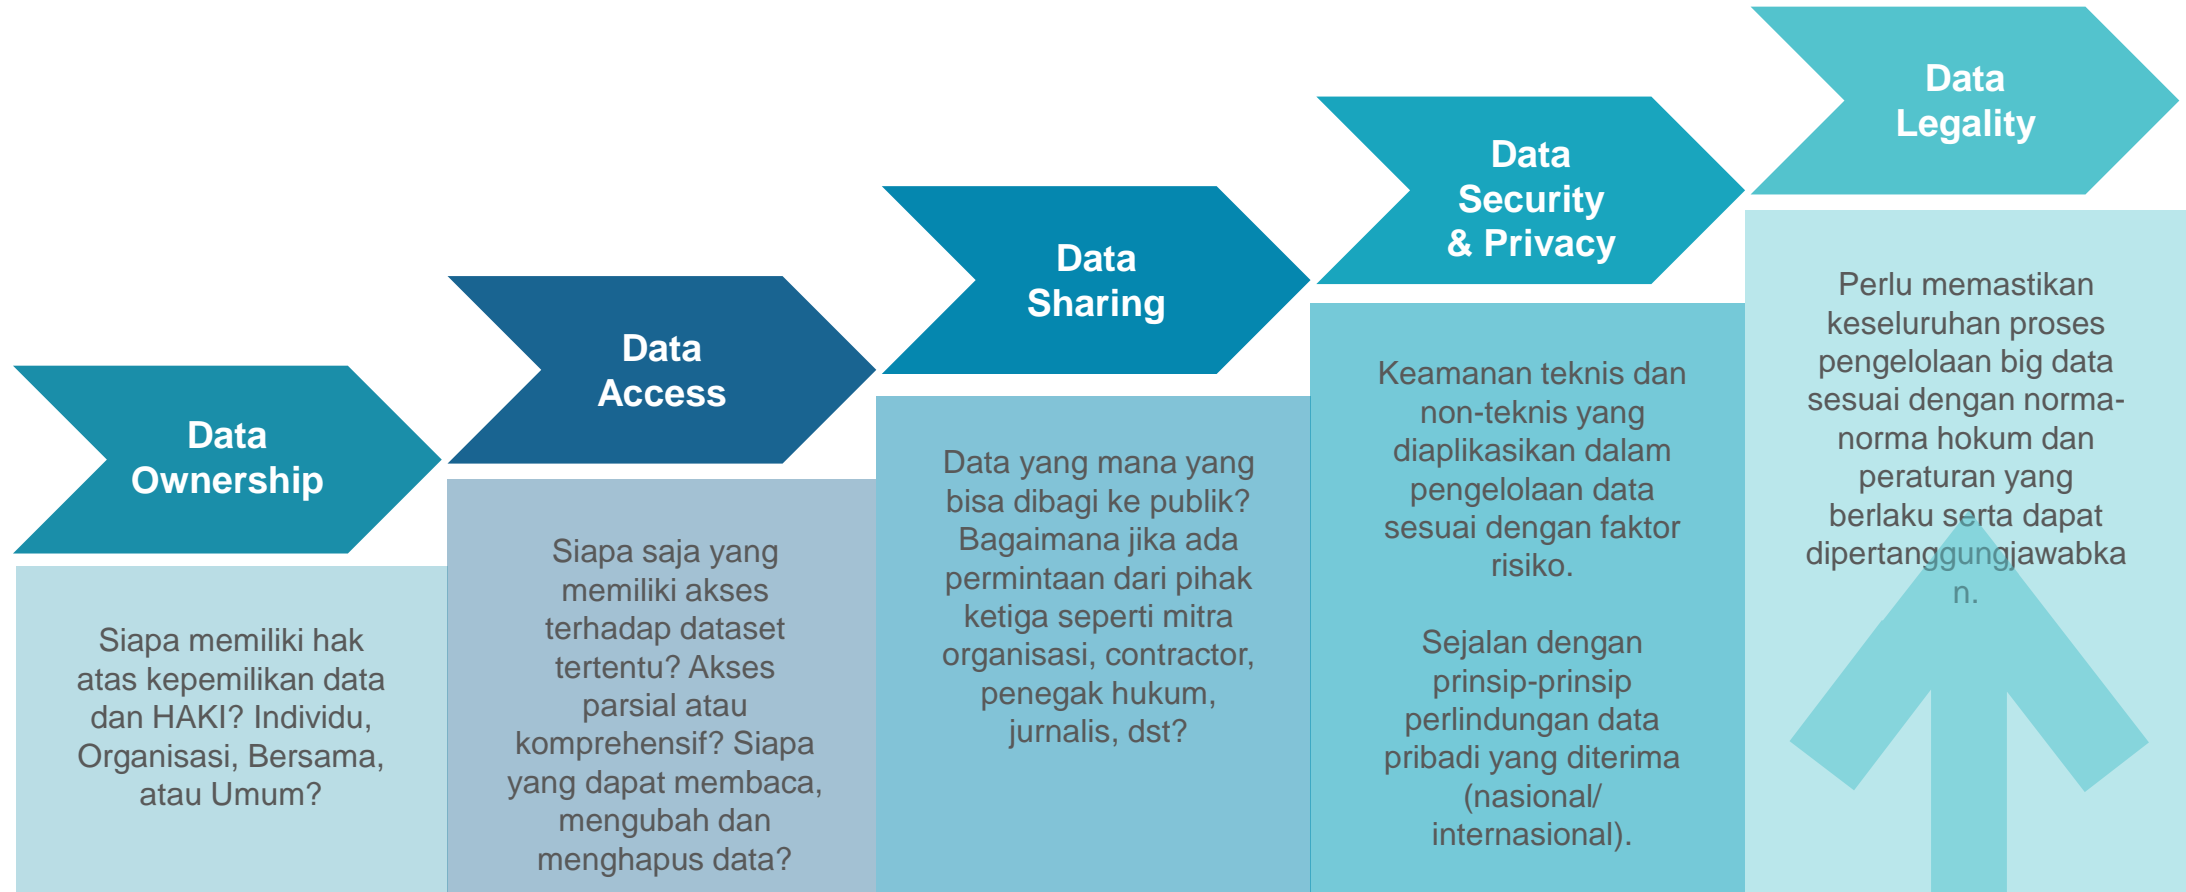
Data Ownership

Siapa memiliki hak atas kepemilikan data dan HAKI? Individu, Organisasi, Bersama, atau Umum?

Data Access

Siapa saja yang memiliki akses terhadap dataset tertentu? Akses parsial atau komprehensif? Siapa yang dapat membaca, mengubah dan menghapus data?

Data Sharing

Data yang mana yang bisa dibagi ke publik? Bagaimana jika ada permintaan dari pihak ketiga seperti mitra organisasi, contractor, penegak hukum, jurnalis, dst?

Data Security & Privacy

Keamanan teknis dan non-teknis yang diaplikasikan dalam pengelolaan data sesuai dengan faktor risiko.

Sejalan dengan prinsip-prinsip perlindungan data pribadi yang diterima (nasional/ internasional).

Data Legality

Perlu memastikan keseluruhan proses pengelolaan big data sesuai dengan norma-norma hokum dan peraturan yang berlaku serta dapat dipertanggungjawabkan.